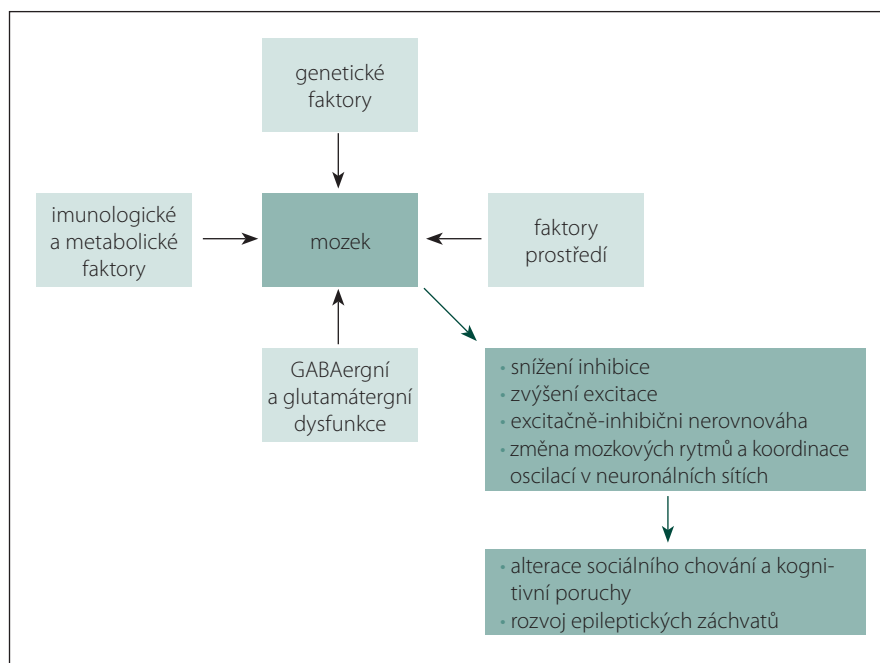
genetické faktory

imunologické a metabolické faktory

mozek

faktory prostředí

GABAergní a glutamátergní dysfunkce

• snížení inhibice
• zvýšení excitace
• excitačně-inhibični nerovnováha
• změna mozkových rytmů a koordinace oscilací v neuronálních sítích

• alterace sociálního chování a kognitivní poruchy
• rozvoj epileptických záchvatů